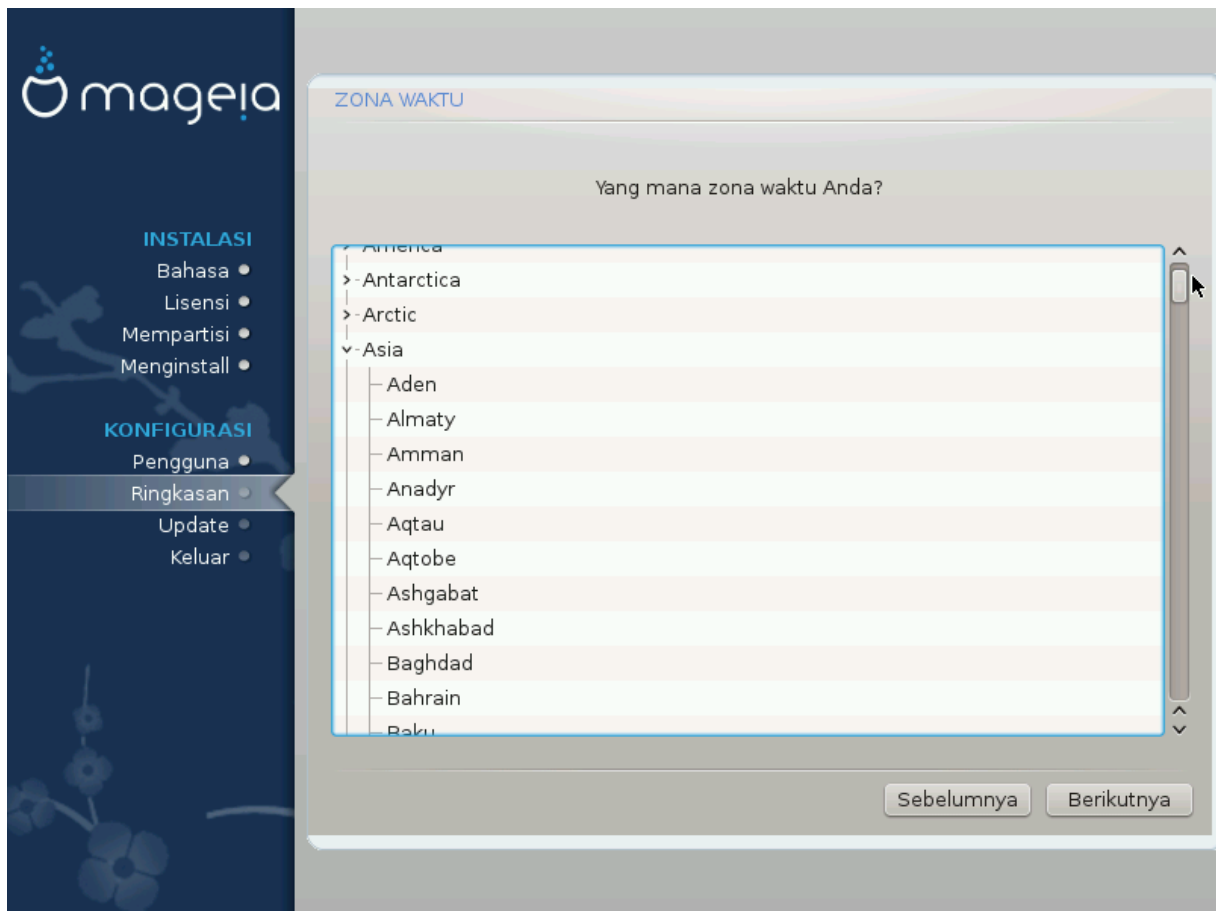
mageia

INSTALASI
Bahasa
Lisensi
Mempartisi
Menginstall

KONFIGURASI
Pengguna
Ringkasan
Update
Keluar

ZONA WAKTU

Yang mana zona waktu Anda?

America
Antarctica
Arctic
Asia
Aden
Almaty
Amman
Anadyr
Aqtau
Aqtobe
Ashgabat
Ashkhabad
Baghdad
Bahrain
Baku

Sebelumnya
Berikutnya